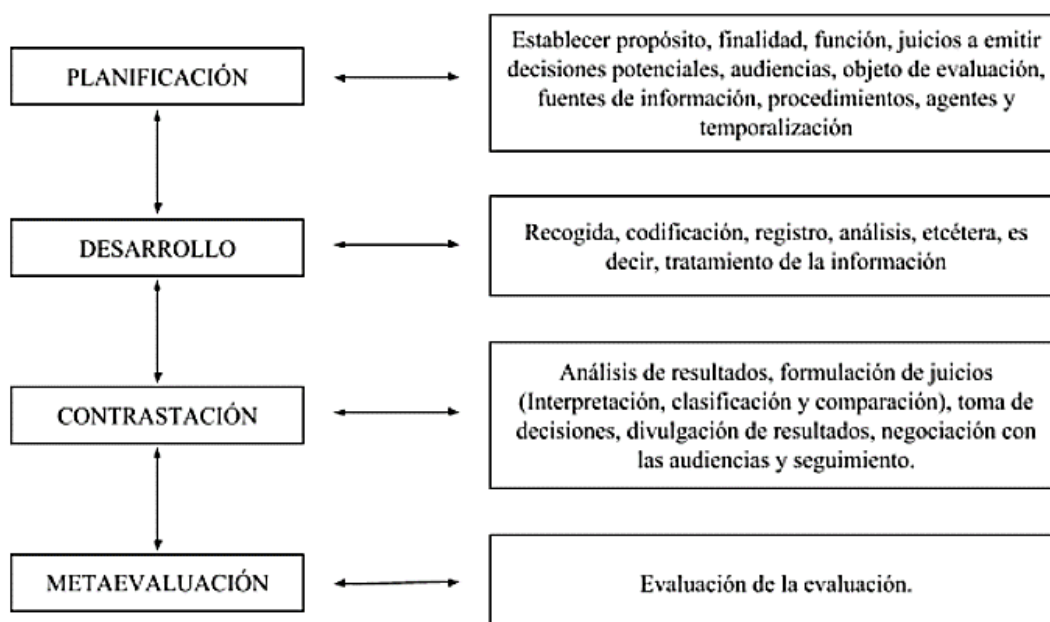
PLANIFICACIÓN

Establecer propósito, finalidad, función, juicios a emitir decisiones potenciales, audiencias, objeto de evaluación, fuentes de información, procedimientos, agentes y temporalización

DESARROLLO

Recogida, codificación, registro, análisis, etcétera, es decir, tratamiento de la información

CONTRASTACIÓN

Análisis de resultados, formulación de juicios (Interpretación, clasificación y comparación), toma de decisiones, divulgación de resultados, negociación con las audiencias y seguimiento.

METAEVALUACIÓN

Evaluación de la evaluación.